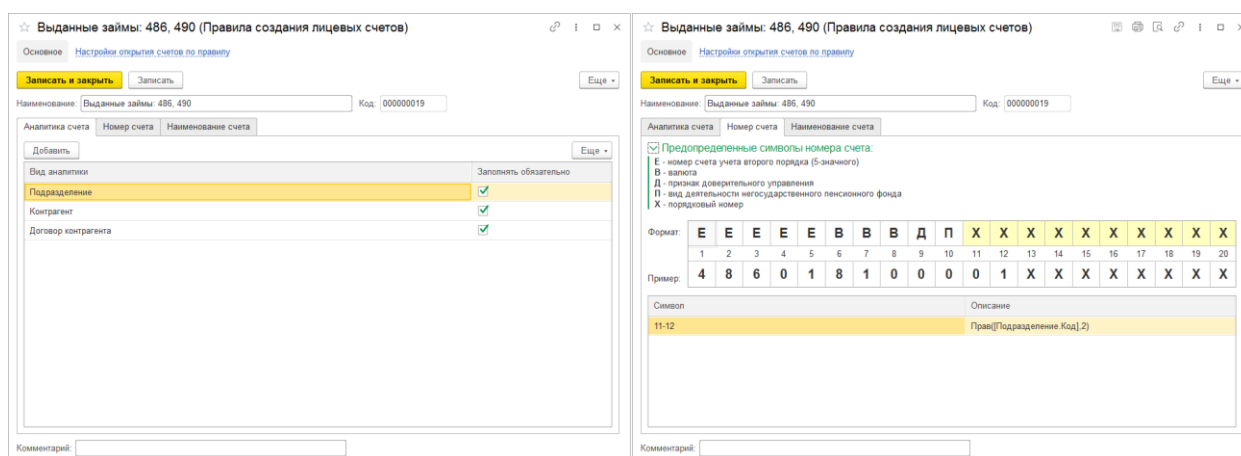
☆ Выданные займы: 486, 490 (Правила создания лицевых счетов)

Основное | Настройки открытия счетов по правилу

Записать и закрыть | Записать | Еще ▾

Наименование: Выданные займы: 486, 490 | Код: 000000019

Аналитика счета | Номер счета | Наименование счета

Добавить | Еще ▾

| Вид аналитики | Заполнять обязательно |
|---|---|
| Подразделение | ✓ |
| Контрагент | ✓ |
| Договор контрагента | ✓ |

Комментарий:

☆ Выданные займы: 486, 490 (Правила создания лицевых счетов)

Основное | Настройки открытия счетов по правилу

Записать и закрыть | Записать | Еще ▾

Наименование: Выданные займы: 486, 490 | Код: 000000019

Аналитика счета | Номер счета | Наименование счета

Предопределенные символы номера счета:
Е - номер счета учета второго порядка (5-значного)
В - валюта
Д - признак доверительного управления
П - вид деятельности негосударственного пенсионного фонда
Х - порядковый номер

| | | | | | | | | | | | | | | | | | | | | |
|---|---|---|---|---|---|---|---|---|---|---|---|---|---|---|---|---|---|---|---|---|
| Формат: | Е | Е | Е | Е | Е | В | В | В | Д | П | Х | Х | Х | Х | Х | Х | Х | Х | Х | Х |
| | 1 | 2 | 3 | 4 | 5 | 6 | 7 | 8 | 9 | 10 | 11 | 12 | 13 | 14 | 15 | 16 | 17 | 18 | 19 | 20 |
| Пример: | 4 | 8 | 6 | 0 | 1 | 8 | 1 | 0 | 0 | 0 | 0 | 1 | Х | Х | Х | Х | Х | Х | Х | Х |

| Символ | Описание |
|---|---|
| 11-12 | Прав([Подразделение.Код],2) |

Комментарий: